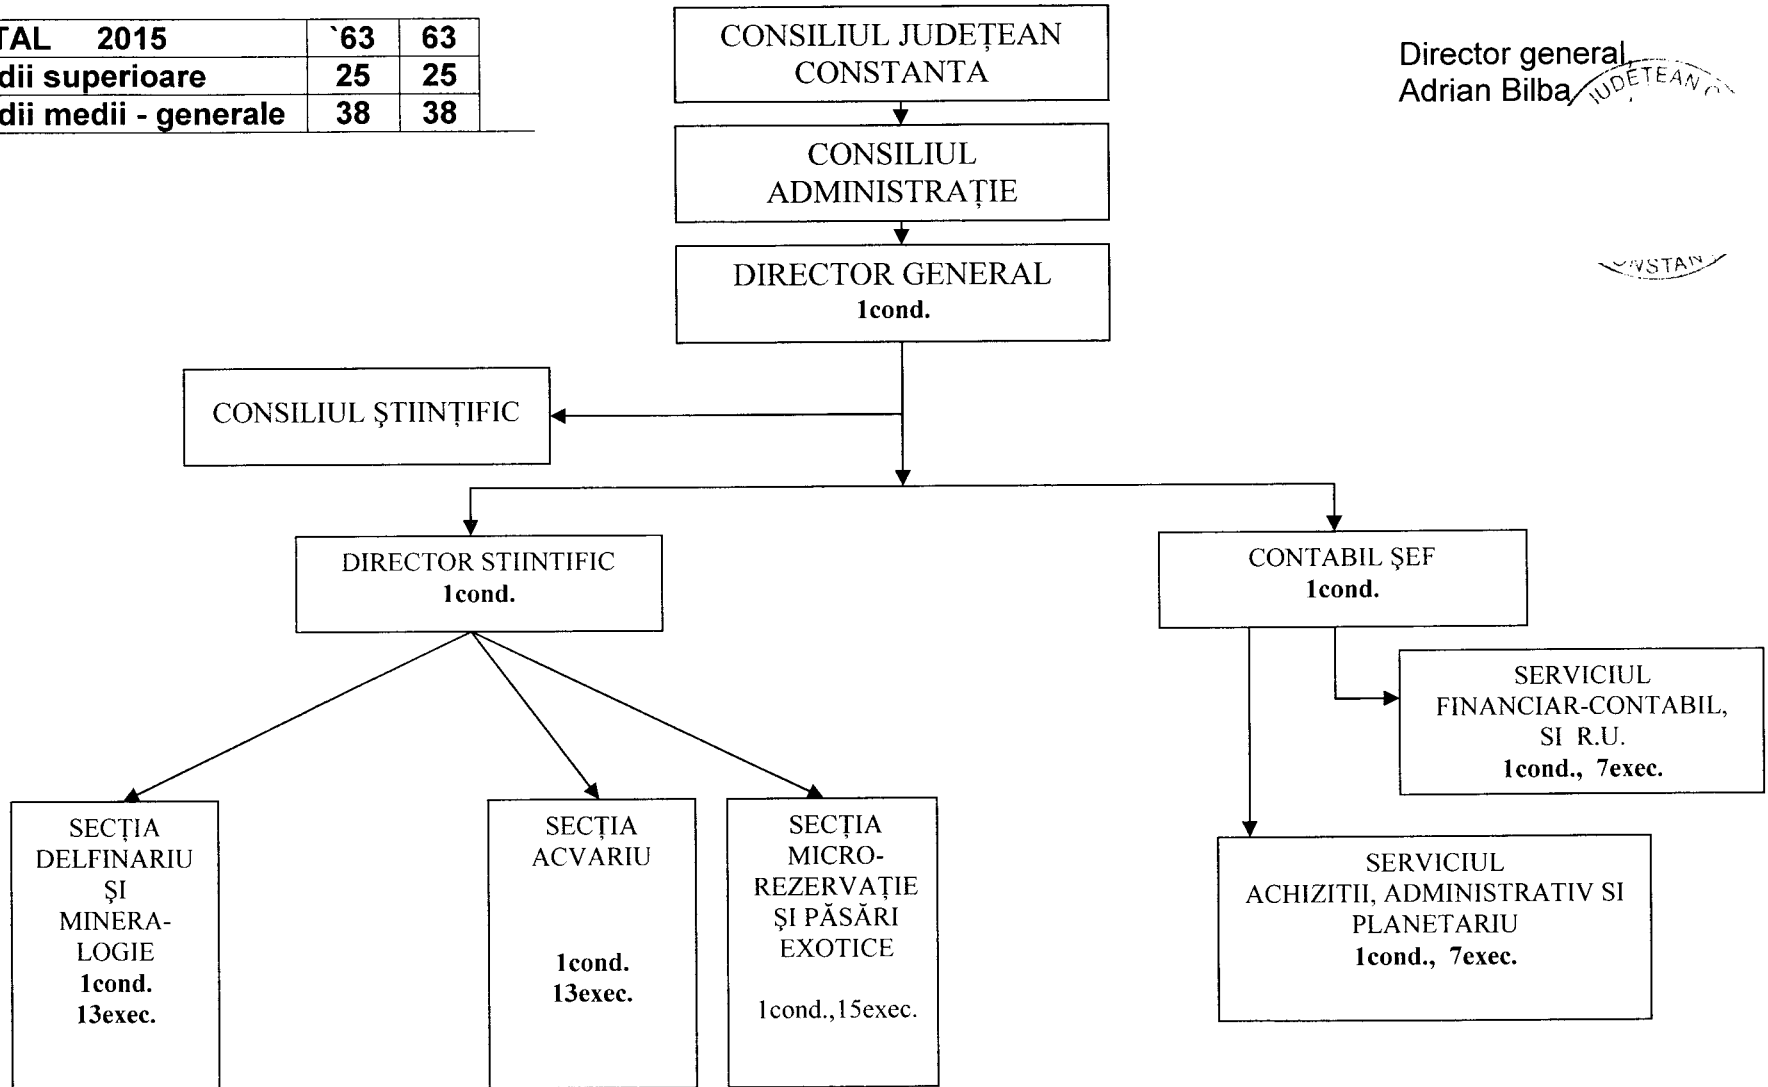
| TAL 2015 | `63 | 63 |
|---|---|---|
| dii superioare | 25 | 25 |
| dii medii - generale | 38 | 38 |

CONSILIUL JUDEȚEAN CONSTANTA

CONSILIUL ADMINISTRAȚIE

DIRECTOR GENERAL
1cond.

Director general
Adrian Bilba

JUDETEAN
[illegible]NSTAN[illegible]

CONSILIUL ŞTIINȚIFIC

DIRECTOR STIINTIFIC
1cond.

CONTABIL ŞEF
1cond.

SERVICIUL FINANCIAR-CONTABIL, SI R.U.
1cond., 7exec.

SECȚIA DELFINARIU ŞI MINERALOGIE
1cond.
13exec.

SECȚIA ACVARIU
1cond.
13exec.

SECȚIA MICROREZERVAȚIE ŞI PĂSĂRI EXOTICE
1cond.,15exec.

SERVICIUL ACHIZITII, ADMINISTRATIV SI PLANETARIU
1cond., 7exec.